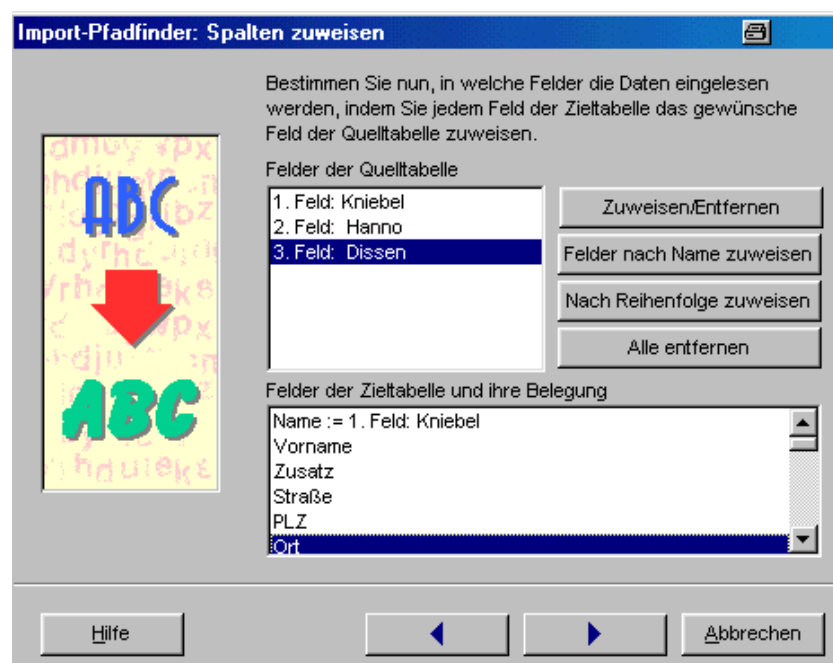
Import-Pfadfinder: Spalten zuweisen

ABC
ABC

Bestimmen Sie nun, in welche Felder die Daten eingelesen werden, indem Sie jedem Feld der Zieltabelle das gewünschte Feld der Quelltabelle zuweisen.

Felder der Quelltabelle

1. Feld: Kniebel
2. Feld: Hanno
3. Feld: Dissen

Zuweisen/Entfernen
Felder nach Name zuweisen
Nach Reihenfolge zuweisen
Alle entfernen

Felder der Zieltabelle und ihre Belegung

Name := 1. Feld: Kniebel
Vorname
Zusatz
Straße
PLZ
Ort

Hilfe
Abbrechen